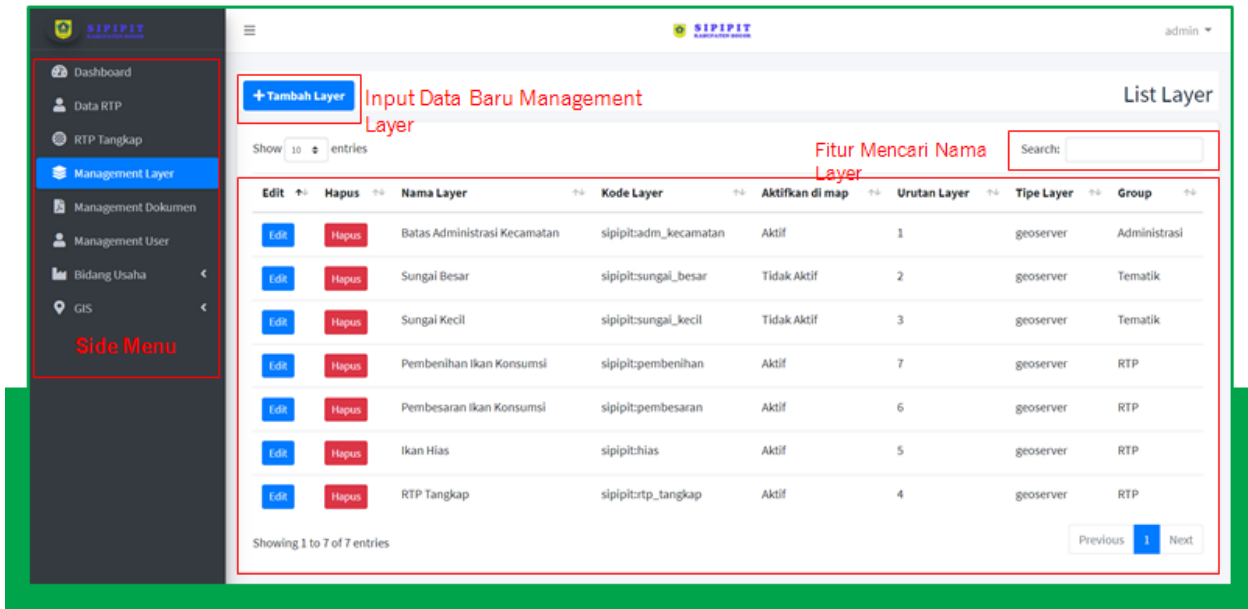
SIPIPIT

Dashboard
Data RTP
RTP Tangkap
Management Layer
Management Dokumen
Management User
Bidang Usaha
GIS

Side Menu

SIPIPIT

admin

+ Tambah Layer

Input Data Baru Management Layer

List Layer

Show 10 entries

Fitur Mencari Nama Layer

Search:

| Edit | Hapus | Nama Layer | Kode Layer | Aktifkan di map | Urutan Layer | Tipe Layer | Group |
|---|---|---|---|---|---|---|---|
| Edit | Hapus | Batas Administrasi Kecamatan | sipipit:adm_kecamatan | Aktif | 1 | geoserver | Administrasi |
| Edit | Hapus | Sungai Besar | sipipit:sungai_besar | Tidak Aktif | 2 | geoserver | Tematik |
| Edit | Hapus | Sungai Kecil | sipipit:sungai_kecil | Tidak Aktif | 3 | geoserver | Tematik |
| Edit | Hapus | Pembenihan Ikan Konsumsi | sipipit:pembenihan | Aktif | 7 | geoserver | RTP |
| Edit | Hapus | Pembesaran Ikan Konsumsi | sipipit:pembesaran | Aktif | 6 | geoserver | RTP |
| Edit | Hapus | Ikan Hias | sipipit:hias | Aktif | 5 | geoserver | RTP |
| Edit | Hapus | RTP Tangkap | sipipit:rtp_tangkap | Aktif | 4 | geoserver | RTP |

Showing 1 to 7 of 7 entries

Previous 1 Next